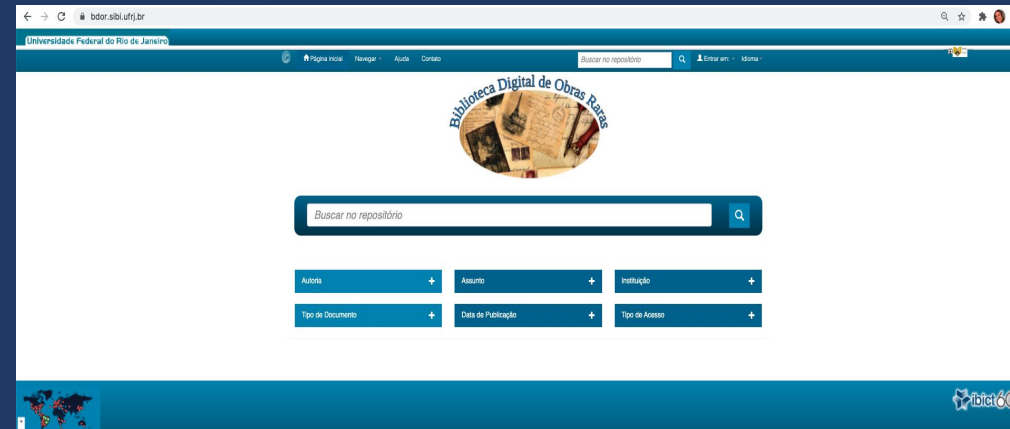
bdor.sibi.ufrj.br

Universidade Federal do Rio de Janeiro

Página inicial Navegar Ajuda Contato Buscar no repositório Entrar em: Idioma

Biblioteca Digital de Obras Raras

Buscar no repositório

Autoria +
Assunto +
Instituição +
Tipo de Documento +
Data de Publicação +
Tipo de Acesso +

ibict60